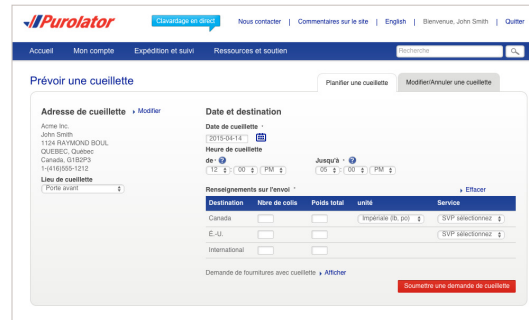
Purolator

Clavardage en direct | Nous contacter | Commentaires sur le site | English | Bienvenue, John Smith | Quitter

Accueil | Mon compte | Expédition et suivi | Ressources et soutien | Recherche

Prévoir une cueillette

Planifier une cueillette | Modifier/Annuler une cueillette

Adresse de cueillette ▸ Modifier

Acme Inc.
John Smith
1124 RAYMOND BOUL
QUEBEC, Québec
Canada, G1B2P3
1-(416)555-1212

Lieu de cueillette
Porte avant

Date et destination

Date de cueillette *
2015-04-14

Heure de cueillette
de *
12 : 00 PM

Jusqu'à *
05 : 00 PM

Renseignements sur l'envoi *

▸ Effacer

| Destination | Nbre de colis | Poids total | unité | Service |
|---|---|---|---|---|
| Canada | | | Impériale (lb, po) | SVP sélectionnez |
| É.-U. | | | | SVP sélectionnez |
| International | | | | |

Demande de fournitures avec cueillette ▸ Afficher

Soumettre une demande de cueillette